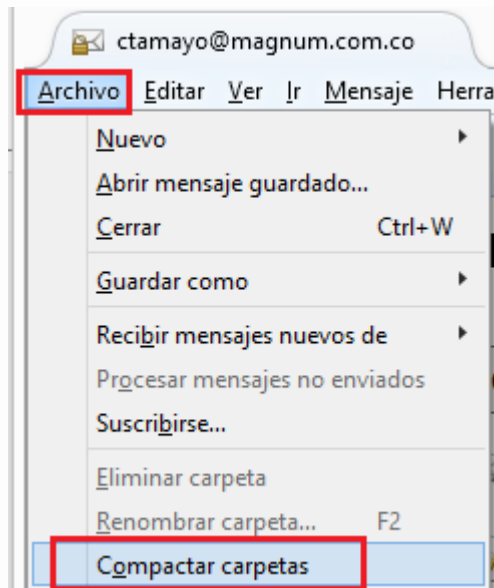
ctamayo@magnum.com.co

Archivo Editar Ver Ir Mensaje Herra

Nuevo
Abrir mensaje guardado...
Cerrar Ctrl+W
Guardar como
Recibir mensajes nuevos de
Procesar mensajes no enviados
Suscribirse...
Eliminar carpeta
Renombrar carpeta... F2
Compactar carpetas